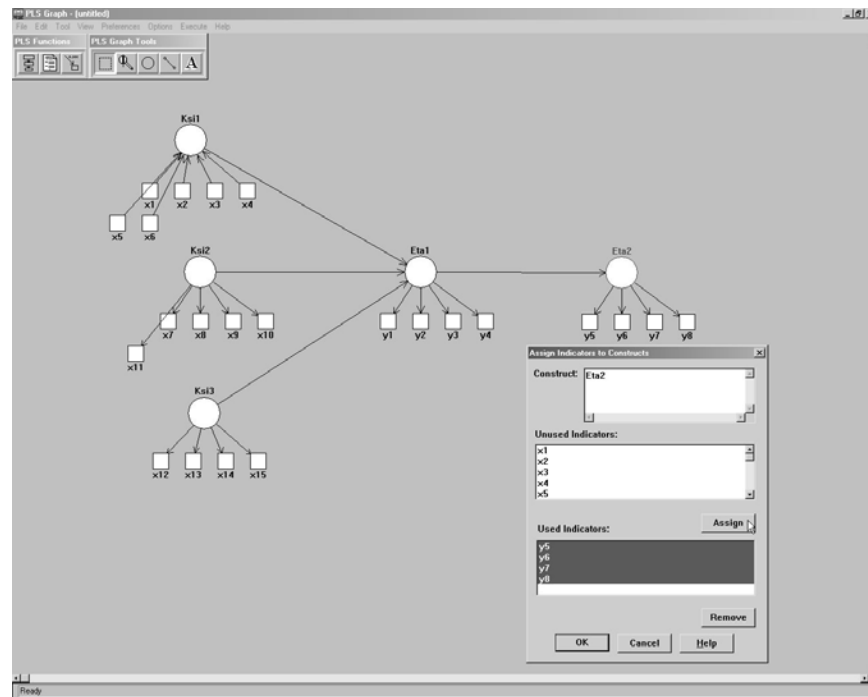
PLS Graph - [untitled]
File Edit Tool View Preferences Options Execute Help
PLS Functions
PLS Graph Tools
A

Ksi1
x1 x2 x3 x4
x5 x6

Ksi2
x7 x8 x9 x10
x11

Eta1
y1 y2 y3 y4

Eta2
y5 y6 y7 y8

Ksi3
x12 x13 x14 x15

Assign Indicators to Constructs
Construct: Eta2
Unused Indicators:
x1
x2
x3
x4
x5
Used Indicators:
Assign
y5
y6
y7
y8
Remove
OK Cancel Help

Ready